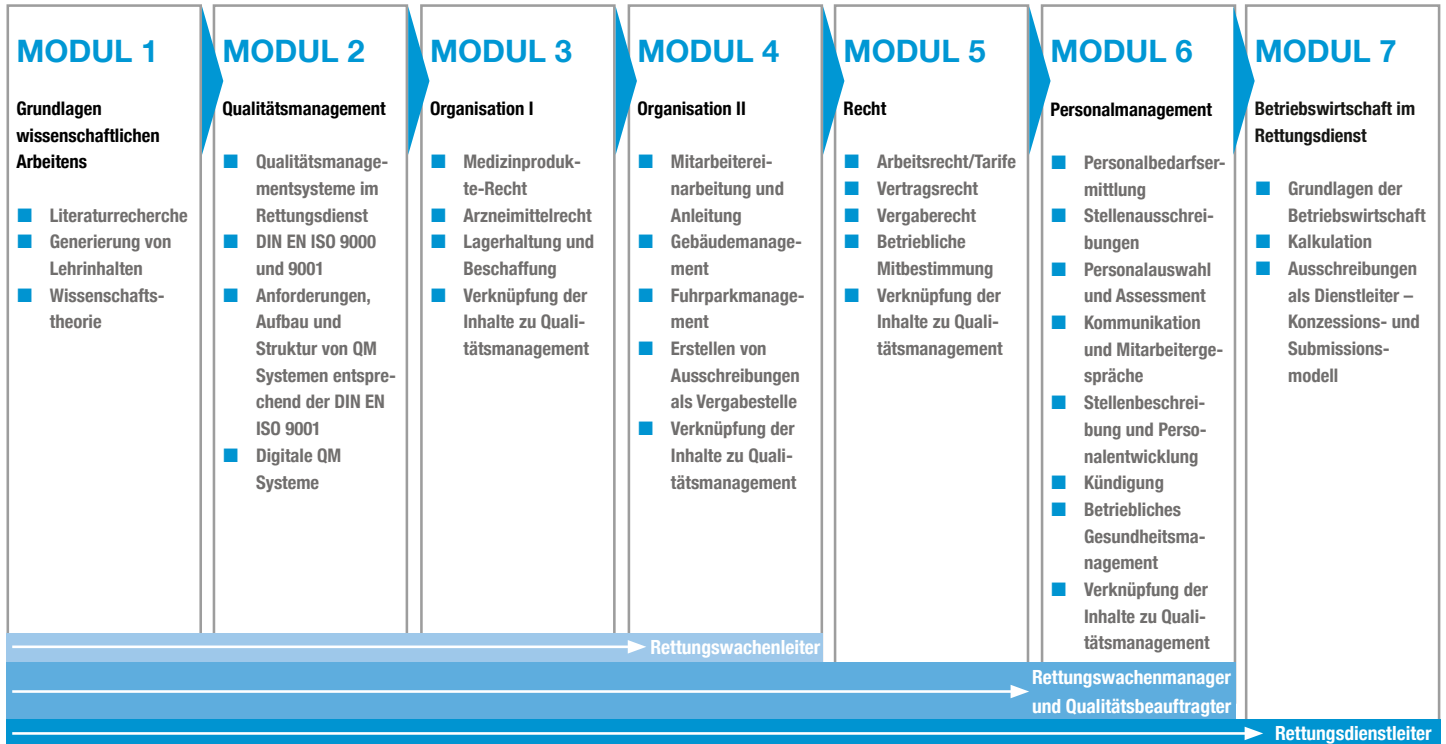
MODUL 1

Grundlagen wissenschaftlichen Arbeitens

- Literaturrecherche
- Generierung von Lehrinhalten
- Wissenschaftstheorie

MODUL 2

Qualitätsmanagement

- Qualitätsmanagementsysteme im Rettungsdienst
- DIN EN ISO 9000 und 9001
- Anforderungen, Aufbau und Struktur von QM Systemen entsprechend der DIN EN ISO 9001
- Digitale QM Systeme

MODUL 3

Organisation I

- Medizinprodukte-Recht
- Arzneimittelrecht
- Lagerhaltung und Beschaffung
- Verknüpfung der Inhalte zu Qualitätsmanagement

MODUL 4

Organisation II

- Mitarbeitereinarbeitung und Anleitung
- Gebäudemanagement
- Fuhrparkmanagement
- Erstellen von Ausschreibungen als Vergabestelle
- Verknüpfung der Inhalte zu Qualitätsmanagement

MODUL 5

Recht

- Arbeitsrecht/Tarife
- Vertragsrecht
- Vergaberecht
- Betriebliche Mitbestimmung
- Verknüpfung der Inhalte zu Qualitätsmanagement

MODUL 6

Personalmanagement

- Personalbedarfsermittlung
- Stellenausschreibungen
- Personalauswahl und Assessment
- Kommunikation und Mitarbeitergespräche
- Stellenbeschreibung und Personalentwicklung
- Kündigung
- Betriebliches Gesundheitsmanagement
- Verknüpfung der Inhalte zu Qualitätsmanagement

MODUL 7

Betriebswirtschaft im Rettungsdienst

- Grundlagen der Betriebswirtschaft
- Kalkulation
- Ausschreibungen als Dienstleiter – Konzessions- und Submissionsmodell

Rettungswachenleiter

Rettungswachenmanager und Qualitätsbeauftragter

Rettungsdienstleiter